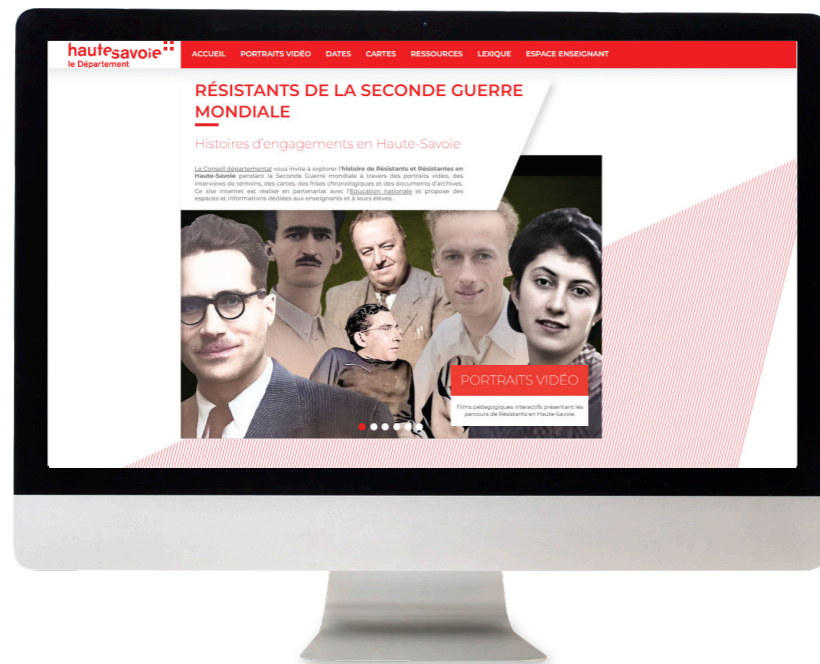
hautesavoie
le Département

ACCUEIL PORTRAITS VIDÉO DATES CARTES RESSOURCES LEXIQUE ESPACE ENSEIGNANT

RÉSISTANTS DE LA SECONDE GUERRE MONDIALE

Histoires d'engagements en Haute-Savoie

Le Conseil départemental vous invite à explorer l'histoire de Résistants et Résistantes en Haute-Savoie pendant la Seconde Guerre mondiale à travers des portraits vidéo, des interviews de témoins, des cartes, des frises chronologiques et des documents d'archives. Ce site internet est réalisé en partenariat avec l'Éducation nationale et propose des espaces et informations dédiées aux enseignants et à leurs élèves.

PORTRAITS VIDÉO

Films pédagogiques interactifs présentant les parcours de Résistants en Haute-Savoie.